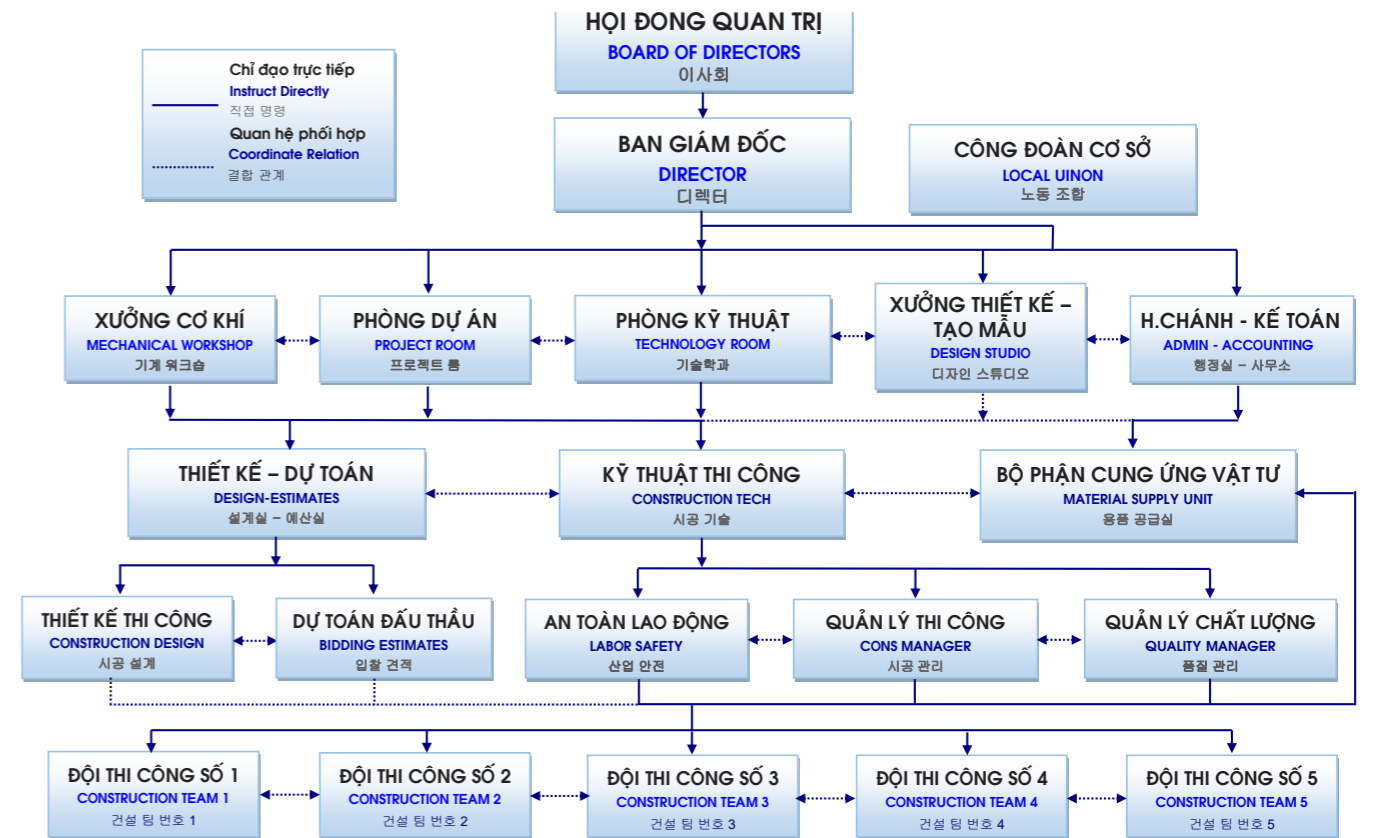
Chỉ đạo trực tiếp
Instruct Directly
직접 명령
Quan hệ phối hợp
Coordinate Relation
결합 관계

HỘI ĐONG QUAN TRỊ
BOARD OF DIRECTORS
이사회

BAN GIÁM ĐỐC
DIRECTOR
디렉터

CÔNG ĐOÀN CƠ SỞ
LOCAL UINON
노동 조합

XƯỞNG CƠ KHÍ
MECHANICAL WORKSHOP
기계 워크숍

PHÒNG DỰ ÁN
PROJECT ROOM
프로젝트 룸

PHÒNG KỸ THUẬT
TECHNOLOGY ROOM
기술학과

XƯỞNG THIẾT KẾ – TẠO MẪU
DESIGN STUDIO
디자인 스튜디오

H.CHÁNH - KẾ TOÁN
ADMIN - ACCOUNTING
행정실 – 사무소

THIẾT KẾ – DỰ TOÁN
DESIGN-ESTIMATES
설계실 – 예산실

KỸ THUẬT THI CÔNG
CONSTRUCTION TECH
시공 기술

BỘ PHẬN CUNG ỨNG VẬT TƯ
MATERIAL SUPPLY UNIT
용품 공급실

THIẾT KẾ THI CÔNG
CONSTRUCTION DESIGN
시공 설계

DỰ TOÁN ĐẤU THẦU
BIDDING ESTIMATES
입찰 견적

AN TOÀN LAO ĐỘNG
LABOR SAFETY
산업 안전

QUẢN LÝ THI CÔNG
CONS MANAGER
시공 관리

QUẢN LÝ CHẤT LƯỢNG
QUALITY MANAGER
품질 관리

ĐỘI THI CÔNG SỐ 1
CONSTRUCTION TEAM 1
건설 팀 번호 1

ĐỘI THI CÔNG SỐ 2
CONSTRUCTION TEAM 2
건설 팀 번호 2

ĐỘI THI CÔNG SỐ 3
CONSTRUCTION TEAM 3
건설 팀 번호 3

ĐỘI THI CÔNG SỐ 4
CONSTRUCTION TEAM 4
건설 팀 번호 4

ĐỘI THI CÔNG SỐ 5
CONSTRUCTION TEAM 5
건설 팀 번호 5